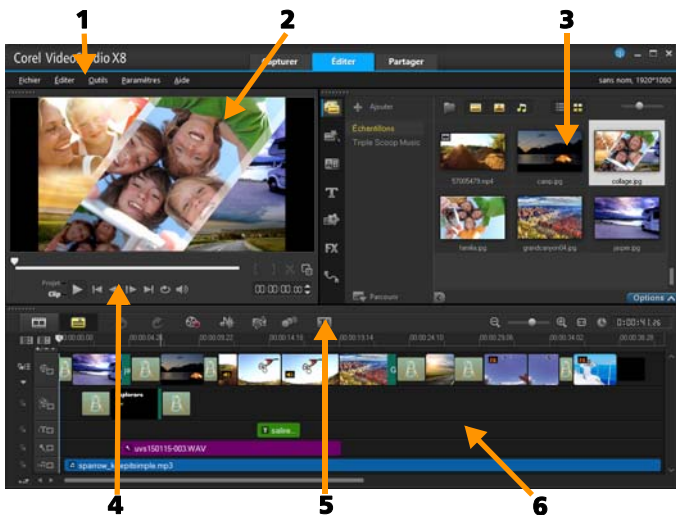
1
2
3
Corel VideoStudio X8
Capturer
Éditer
Partager
Fichier Éditer Outils Paramètres Aide
sans nom, 1920*1080
Ajouter
Échantillons
Triple Scoop Music
57005473.mp4
camp.jpg
collage.jpg
familia.jpg
grandcanyon04.jpg
jogos.jpg
Parcourir
Options
Projet
Clip
00:00:00:00
0:00:41:26
00:00:00:00
00:00:04:26
00:00:09:22
00:00:14:18
00:00:19:14
00:00:24:10
00:00:29:06
00:00:34:02
00:00:38:28
salsa...
uvs150115-003.WAV
sparrow_keepitsimple.mp3
4
5
6